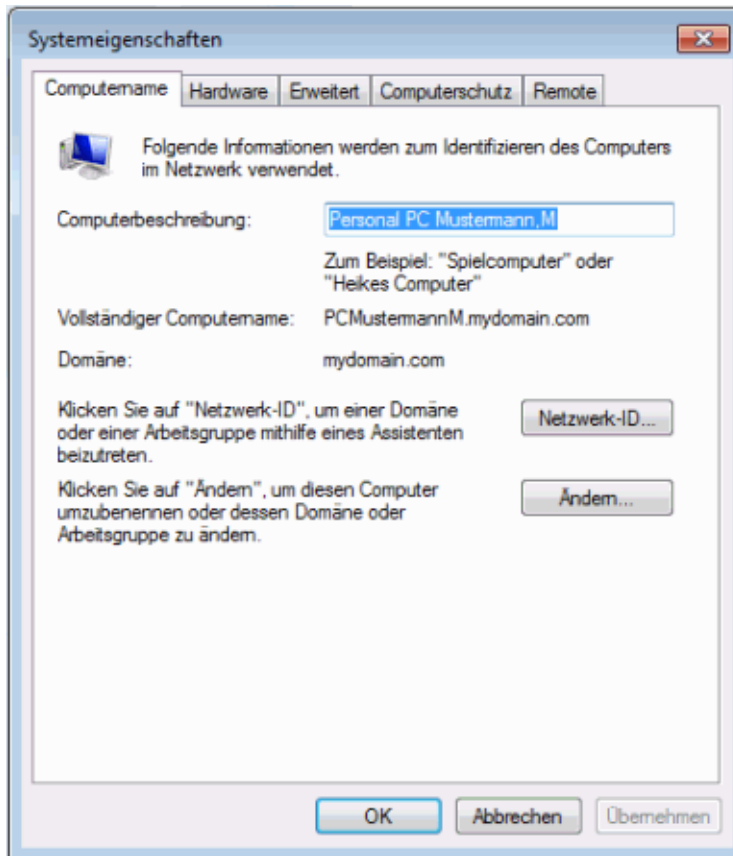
Systemeigenschaften

Computername | Hardware | Erweitert | Computerschutz | Remote

Folgende Informationen werden zum Identifizieren des Computers im Netzwerk verwendet.

Computerbeschreibung: Personal PC Mustermann,M

Zum Beispiel: "Spielcomputer" oder "Heikes Computer"

Vollständiger Computername: PCMustermannM.mydomain.com

Domäne: mydomain.com

Klicken Sie auf "Netzwerk-ID", um einer Domäne oder einer Arbeitsgruppe mithilfe eines Assistenten beizutreten.

Netzwerk-ID...

Klicken Sie auf "Ändern", um diesen Computer umzubenennen oder dessen Domäne oder Arbeitsgruppe zu ändern.

Ändern...

OK | Abbrechen | Übernehmen